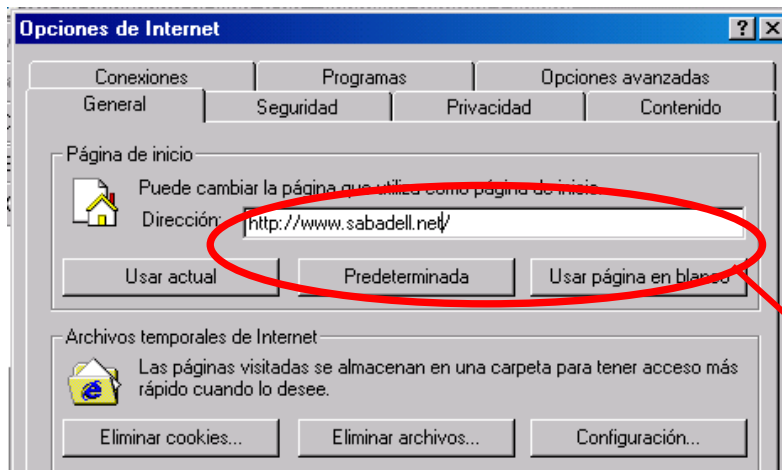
Opciones de Internet

?

Conexiones
Programas
Opciones avanzadas
General
Seguridad
Privacidad
Contenido

Página de inicio

Puede cambiar la página que utiliza como página de inicio.

Dirección: http://www.sabadell.net/

Usar actual
Predeterminada
Usar página en blanco

Archivos temporales de Internet

Las páginas visitadas se almacenan en una carpeta para tener acceso más rápido cuando lo desee.

Eliminar cookies...
Eliminar archivos...
Configuración...